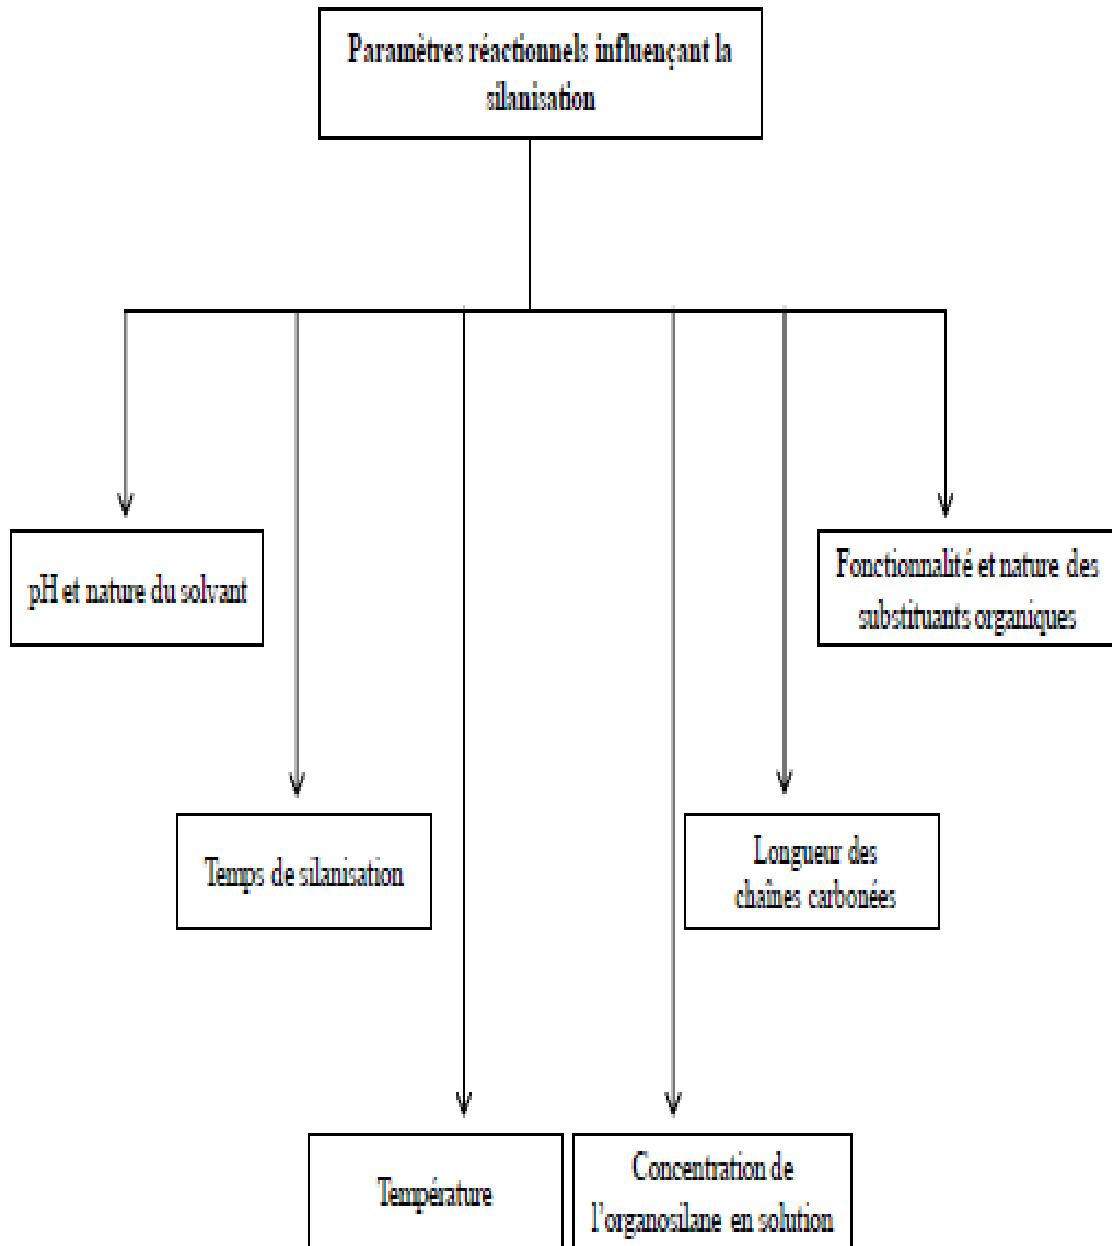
Paramètres réactionnels influençant la silanisation

pH et nature du solvant

Temps de silanisation

Température

Concentration de l'organosilane en solution

Longueur des chaînes carbonées

Fonctionnalité et nature des substituants organiques